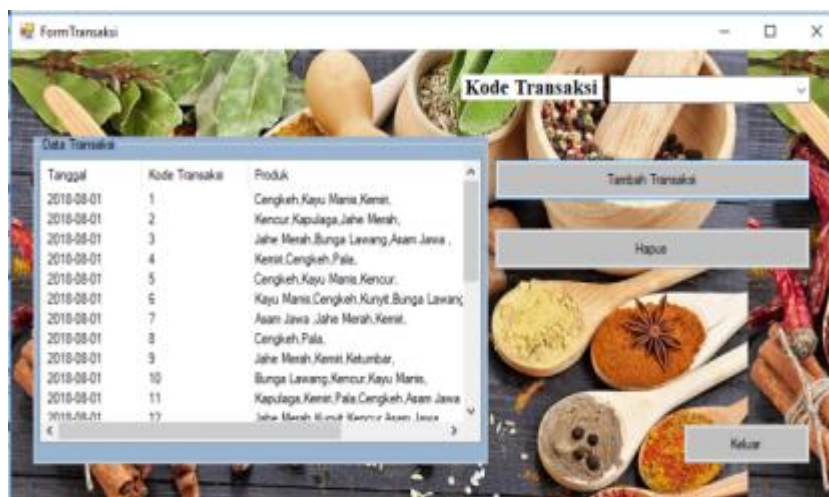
FormTransaksi

Kode Transaksi

Data Transaksi

| Tanggal | Kode Transaksi | Produk |
|---|---|---|
| 2018-08-01 | 1 | Cengkeh,Kayu Manis,Kemiri, |
| 2018-08-01 | 2 | Kencur,Kapulaga,Jahe Merah, |
| 2018-08-01 | 3 | Jahe Merah,Bunga Lawang,Asam Jawa , |
| 2018-08-01 | 4 | Kemiri,Cengkeh,Pala, |
| 2018-08-01 | 5 | Cengkeh,Kayu Manis,Kencur, |
| 2018-08-01 | 6 | Kayu Manis,Cengkeh,Kunyit,Bunga Lawang |
| 2018-08-01 | 7 | Asam Jawa ,Jahe Merah,Kemiri, |
| 2018-08-01 | 8 | Cengkeh,Pala, |
| 2018-08-01 | 9 | Jahe Merah,Kemiri,Ketumbar, |
| 2018-08-01 | 10 | Bunga Lawang,Kencur,Kayu Manis, |
| 2018-08-01 | 11 | Kapulaga,Kemiri,Pala,Cengkeh,Asam Jawa |
| 2018-08-01 | 12 | Jahe Merah,Kunyit,Kencur,Asam Jawa |

Tambah Transaksi

Hapus

Keluar